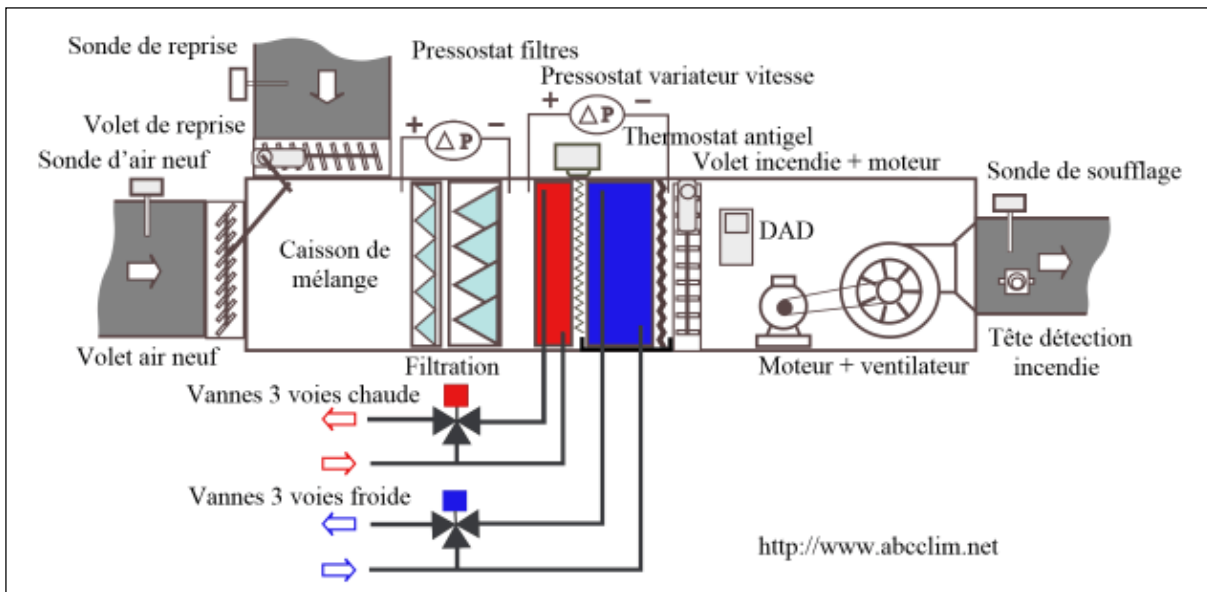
Sonde de reprise

Pressostat filtres

Pressostat variateur vitesse

+ $\Delta P$ −

+ $\Delta P$ −

Volet de reprise

Thermostat antigel

Sonde d'air neuf

Volet incendie + moteur

Sonde de soufflage

Caisson de mélange

DAD

Volet air neuf

Filtration

Moteur + ventilateur

Tête détection incendie

Vannes 3 voies chaude

Vannes 3 voies froide

http://www.abcclim.net